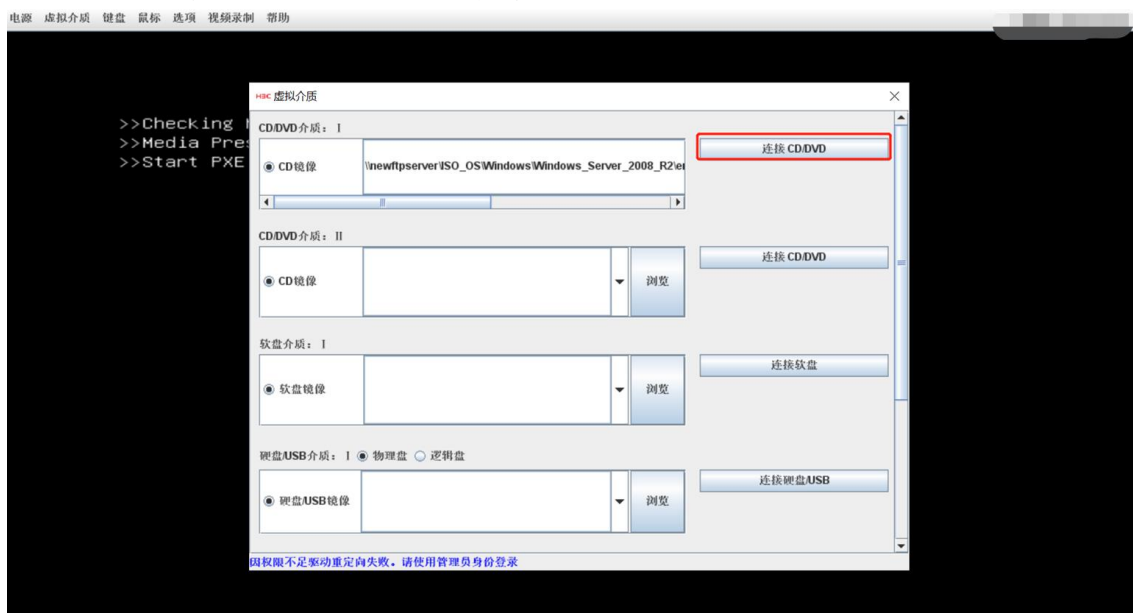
电源 虚拟介质 键盘 鼠标 选项 视频录制 帮助

>>Checking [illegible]
>>Media Pre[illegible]
>>Start PXE

H3C 虚拟介质

×

CD/DVD介质：I

CD镜像

\\newftpserver\ISO_OS\Windows\Windows_Server_2008_R2\e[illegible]

连接 CD/DVD

CD/DVD介质：II

CD镜像

浏览

连接 CD/DVD

软盘介质：I

软盘镜像

浏览

连接软盘

硬盘/USB介质：I 物理盘 逻辑盘

硬盘/USB镜像

浏览

连接硬盘/USB

因权限不足驱动重定向失败。请使用管理员身份登录